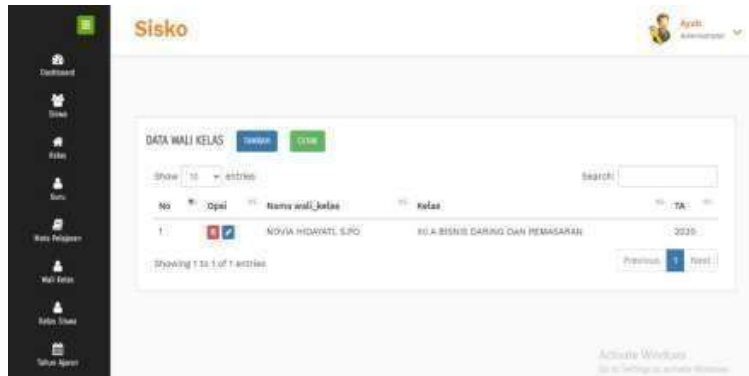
Sisko

Ayah
Administrator

Dashboard
Siswa
Guru
Kelas
Mata Pelajaran
Wali Kelas
Kelas Siswa
Tahun Ajaran

DATA WALI KELAS TAMBAH CETAK

Show 10 entries

Search:

| No | Opsi | Nama wali_kelas | Kelas | TA |
|---|---|---|---|---|
| 1 | | NOVIA HIDAYATI, S.PD | XI A BISNIS DARING DAN PEMASARAN | 2020 |

Showing 1 to 1 of 1 entries

Previous 1 Next

Activate Windows
Go to Settings to activate Windows.